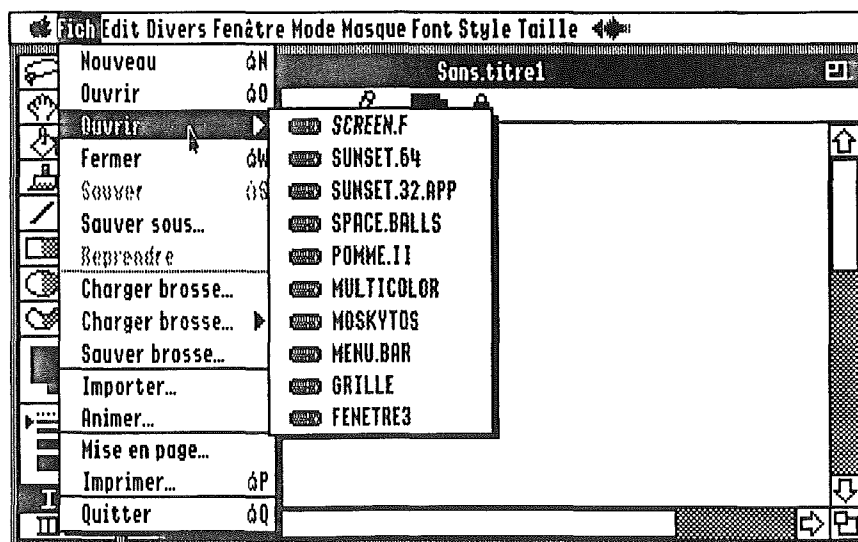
Fich Edit Divers Fenêtre Mode Masque Font Style Taille

Nouveau ⌘N
Ouvrir ⌘O
Ouvrir
Fermer ⌘W
Sauver ⌘S
Sauver sous...
Reprendre
Charger brosse...
Charger brosse...
Sauver brosse...
Importer...
Animer...
Mise en page...
Imprimer... ⌘P
Quitter ⌘Q

Sans.titre1

SCREEN.F
SUNSET.64
SUNSET.32.APP
SPACE.BALLS
POMME.II
MULTICOLOR
MOSKYTOS
MENU.BAR
GRILLE
FENETRE3